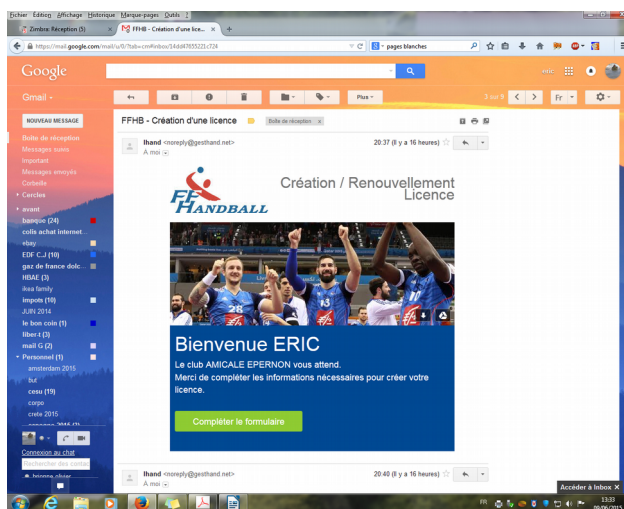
Fichier Édition Affichage Historique Marque-pages Outils ?

Zimbra: Réception (5) ×
FFHB - Création d'une lice... ×
+

https://mail.google.com/mail/u/0/?tab=cm#inbox/14dd4765522lc724

pages blanches

Google

Gmail ▾

NOUVEAU MESSAGE

Boîte de réception
Messages suivis
Important
Messages envoyés
Corbeille
Cercles
avant
banque (24)
colis achat internet...
ebay
EDF C.J (10)
gaz de france dolc...
HBAE (3)
ikea family
impots (10)
JUIN 2014
le bon coin (1)
liber-t (3)
mail G (2)
Personnel (1)
amsterdam 2015
but
cesu (19)
corpo
crete 2015

Connexion au chat

Plus ▾

3 sur 9

Fr ▾

FFHB - Création d'une licence

Boîte de réception ×

Ihand <noreply@gesthand.net>
À moi

20:37 (Il y a 16 heures)

FF HANDBALL

Création / Renouvellement Licence

Bienvenue ERIC

Le club AMICALE EPERNON vous attend.
Merci de compléter les informations nécessaires pour créer votre licence.

Compléter le formulaire

Ihand <noreply@gesthand.net>
À moi

20:40 (Il y a 16 heures)

Accéder à Inbox ×

FR

13:33
09/06/2015